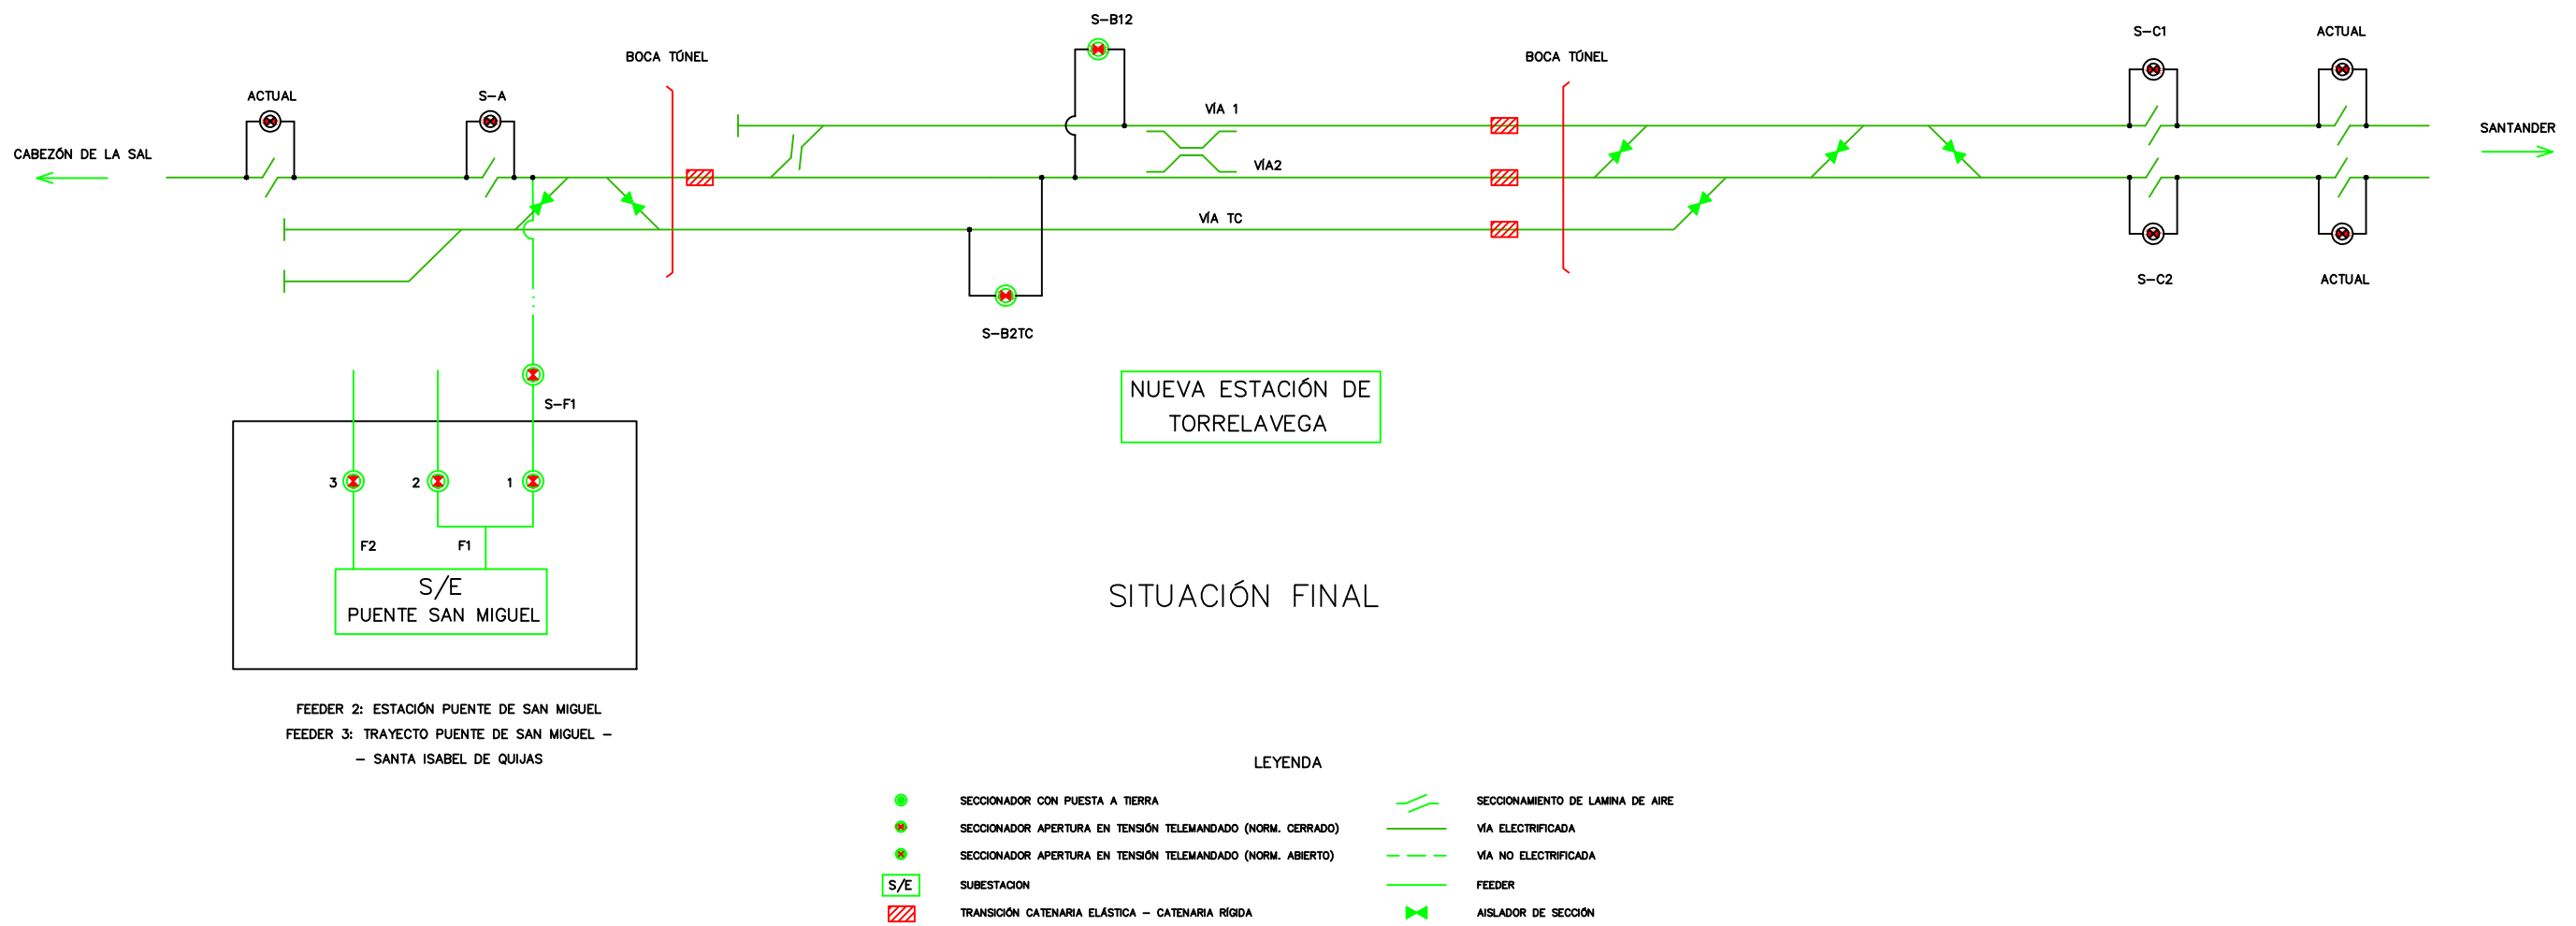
S–B12

BOCA TÚNEL

BOCA TÚNEL

S–C1

ACTUAL

ACTUAL

S–A

VÍA 1

CABEZÓN DE LA SAL

SANTANDER

VÍA2

VÍA TC

S–C2

ACTUAL

S–B2TC

S–F1

NUEVA ESTACIÓN DE TORRELAVEGA

3

2

1

F2

F1

S/E
PUENTE SAN MIGUEL

SITUACIÓN FINAL

FEEDER 2: ESTACIÓN PUENTE DE SAN MIGUEL
FEEDER 3: TRAYECTO PUENTE DE SAN MIGUEL –
– SANTA ISABEL DE QUIJAS

LEYENDA

SECCIONADOR CON PUESTA A TIERRA
SECCIONADOR APERTURA EN TENSIÓN TELEMANDADO (NORM. CERRADO)
SECCIONADOR APERTURA EN TENSIÓN TELEMANDADO (NORM. ABIERTO)
S/E SUBESTACION
TRANSICIÓN CATENARIA ELÁSTICA – CATENARIA RÍGIDA

SECCIONAMIENTO DE LAMINA DE AIRE
VÍA ELECTRIFICADA
VÍA NO ELECTRIFICADA
FEEDER
AISLADOR DE SECCIÓN